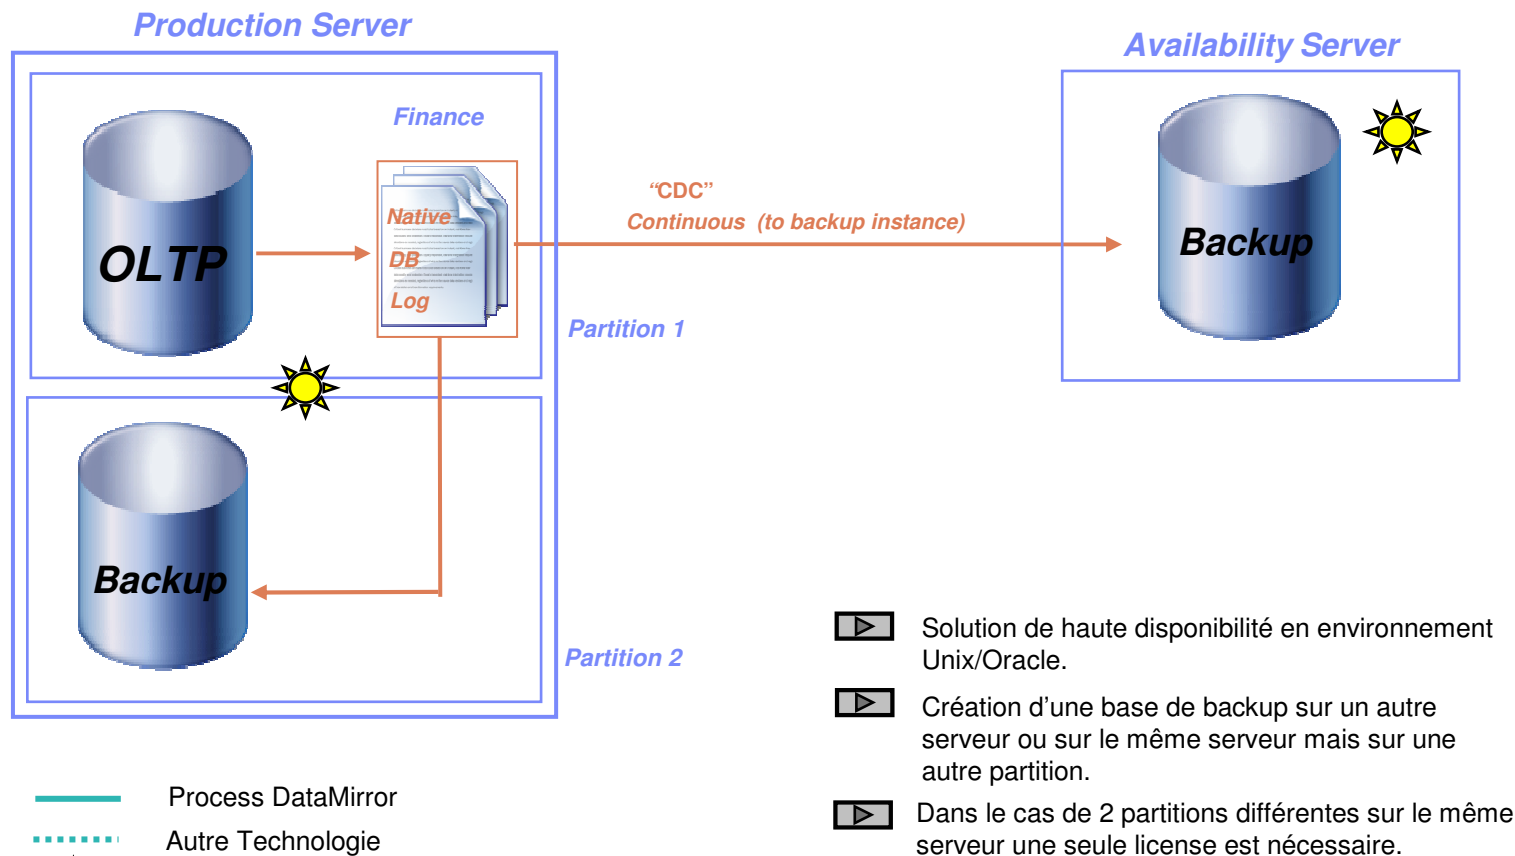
Production Server

Finance

OLTP

Native
DB
Log

Partition 1

Backup

Partition 2

"CDC"
Continuous (to backup instance)

Availability Server

Backup

Solution de haute disponibilité en environnement Unix/Oracle.

Création d'une base de backup sur un autre serveur ou sur le même serveur mais sur une autre partition.

Dans le cas de 2 partitions différentes sur le même serveur une seule license est nécessaire.

Process DataMirror

Autre Technologie